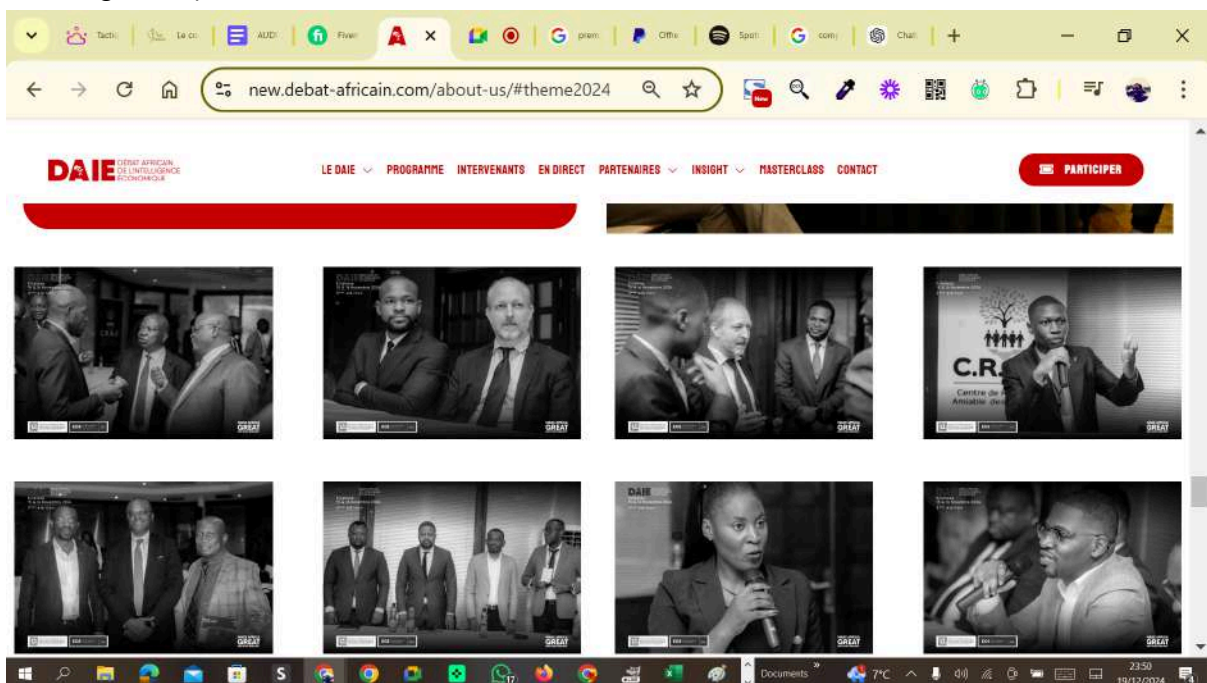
Tactic | Le co | AUD | Fiverr | A | prem | Offre | Spoti | com | Chat

new.debat-africain.com/about-us/#theme2024

DAIE DÉBAT AFRICAIN DE L'INTELLIGENCE ÉCONOMIQUE

LE DAIE PROGRAMME INTERVENANTS EN DIRECT PARTENAIRES INSIGHT MASTERCLASS CONTACT

PARTICIPER

C.R.

Centre de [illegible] Amiable de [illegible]

GREAT

DAIE

Documents

7°C

23:50
19/12/2024